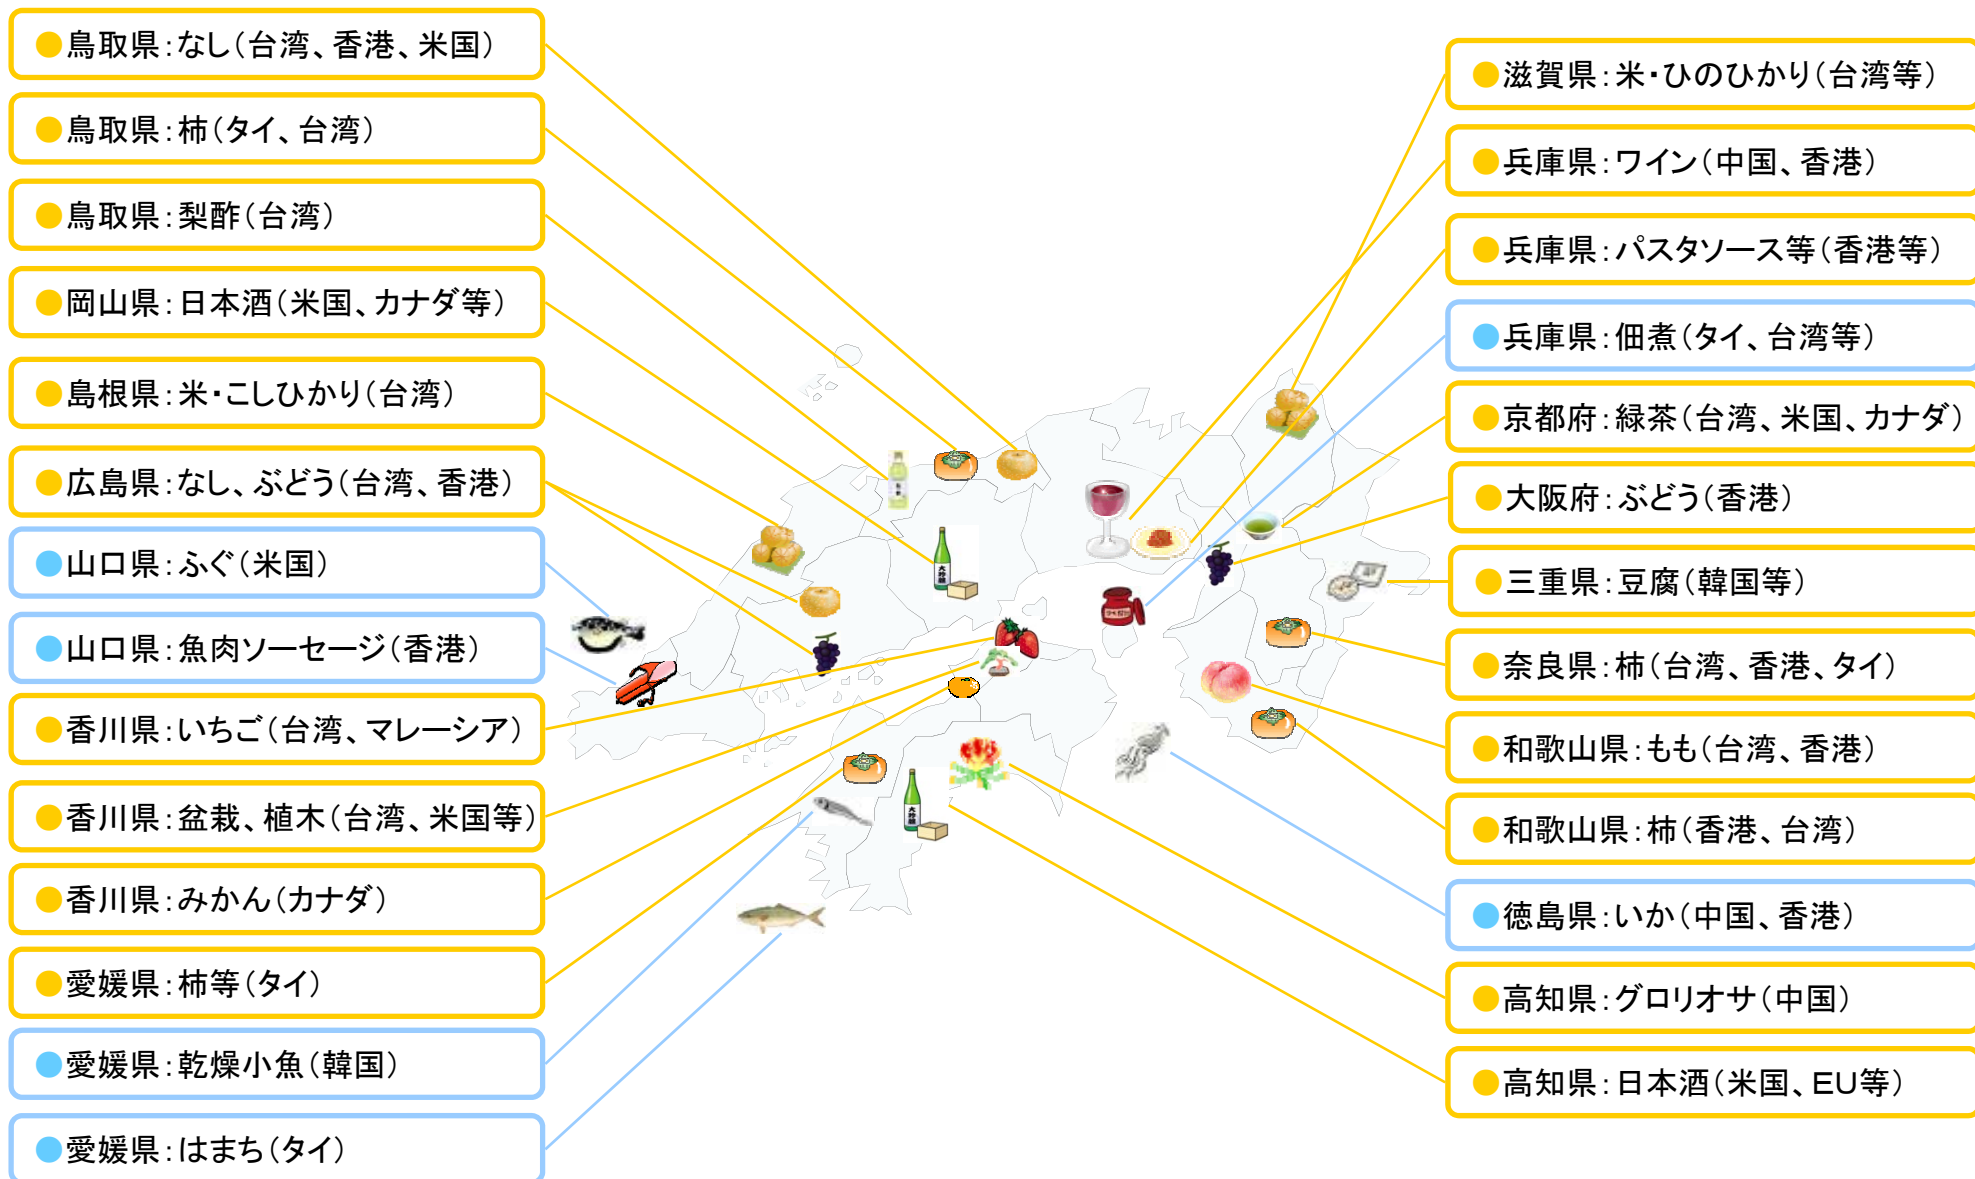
●鳥取県：なし（台湾、香港、米国）

●鳥取県：柿（タイ、台湾）

●鳥取県：梨酢（台湾）

●岡山県：日本酒（米国、カナダ等）

●島根県：米・こしひかり（台湾）

●広島県：なし、ぶどう（台湾、香港）

●山口県：ふぐ（米国）

●山口県：魚肉ソーセージ（香港）

●香川県：いちご（台湾、マレーシア）

●香川県：盆栽、植木（台湾、米国等）

●香川県：みかん（カナダ）

●愛媛県：柿等（タイ）

●愛媛県：乾燥小魚（韓国）

●愛媛県：はまち（タイ）

●滋賀県：米・ひのひかり（台湾等）

●兵庫県：ワイン（中国、香港）

●兵庫県：パスタソース等（香港等）

●兵庫県：佃煮（タイ、台湾等）

●京都府：緑茶（台湾、米国、カナダ）

●大阪府：ぶどう（香港）

●三重県：豆腐（韓国等）

●奈良県：柿（台湾、香港、タイ）

●和歌山県：もも（台湾、香港）

●和歌山県：柿（香港、台湾）

●徳島県：いか（中国、香港）

●高知県：グロリオサ（中国）

●高知県：日本酒（米国、EU等）